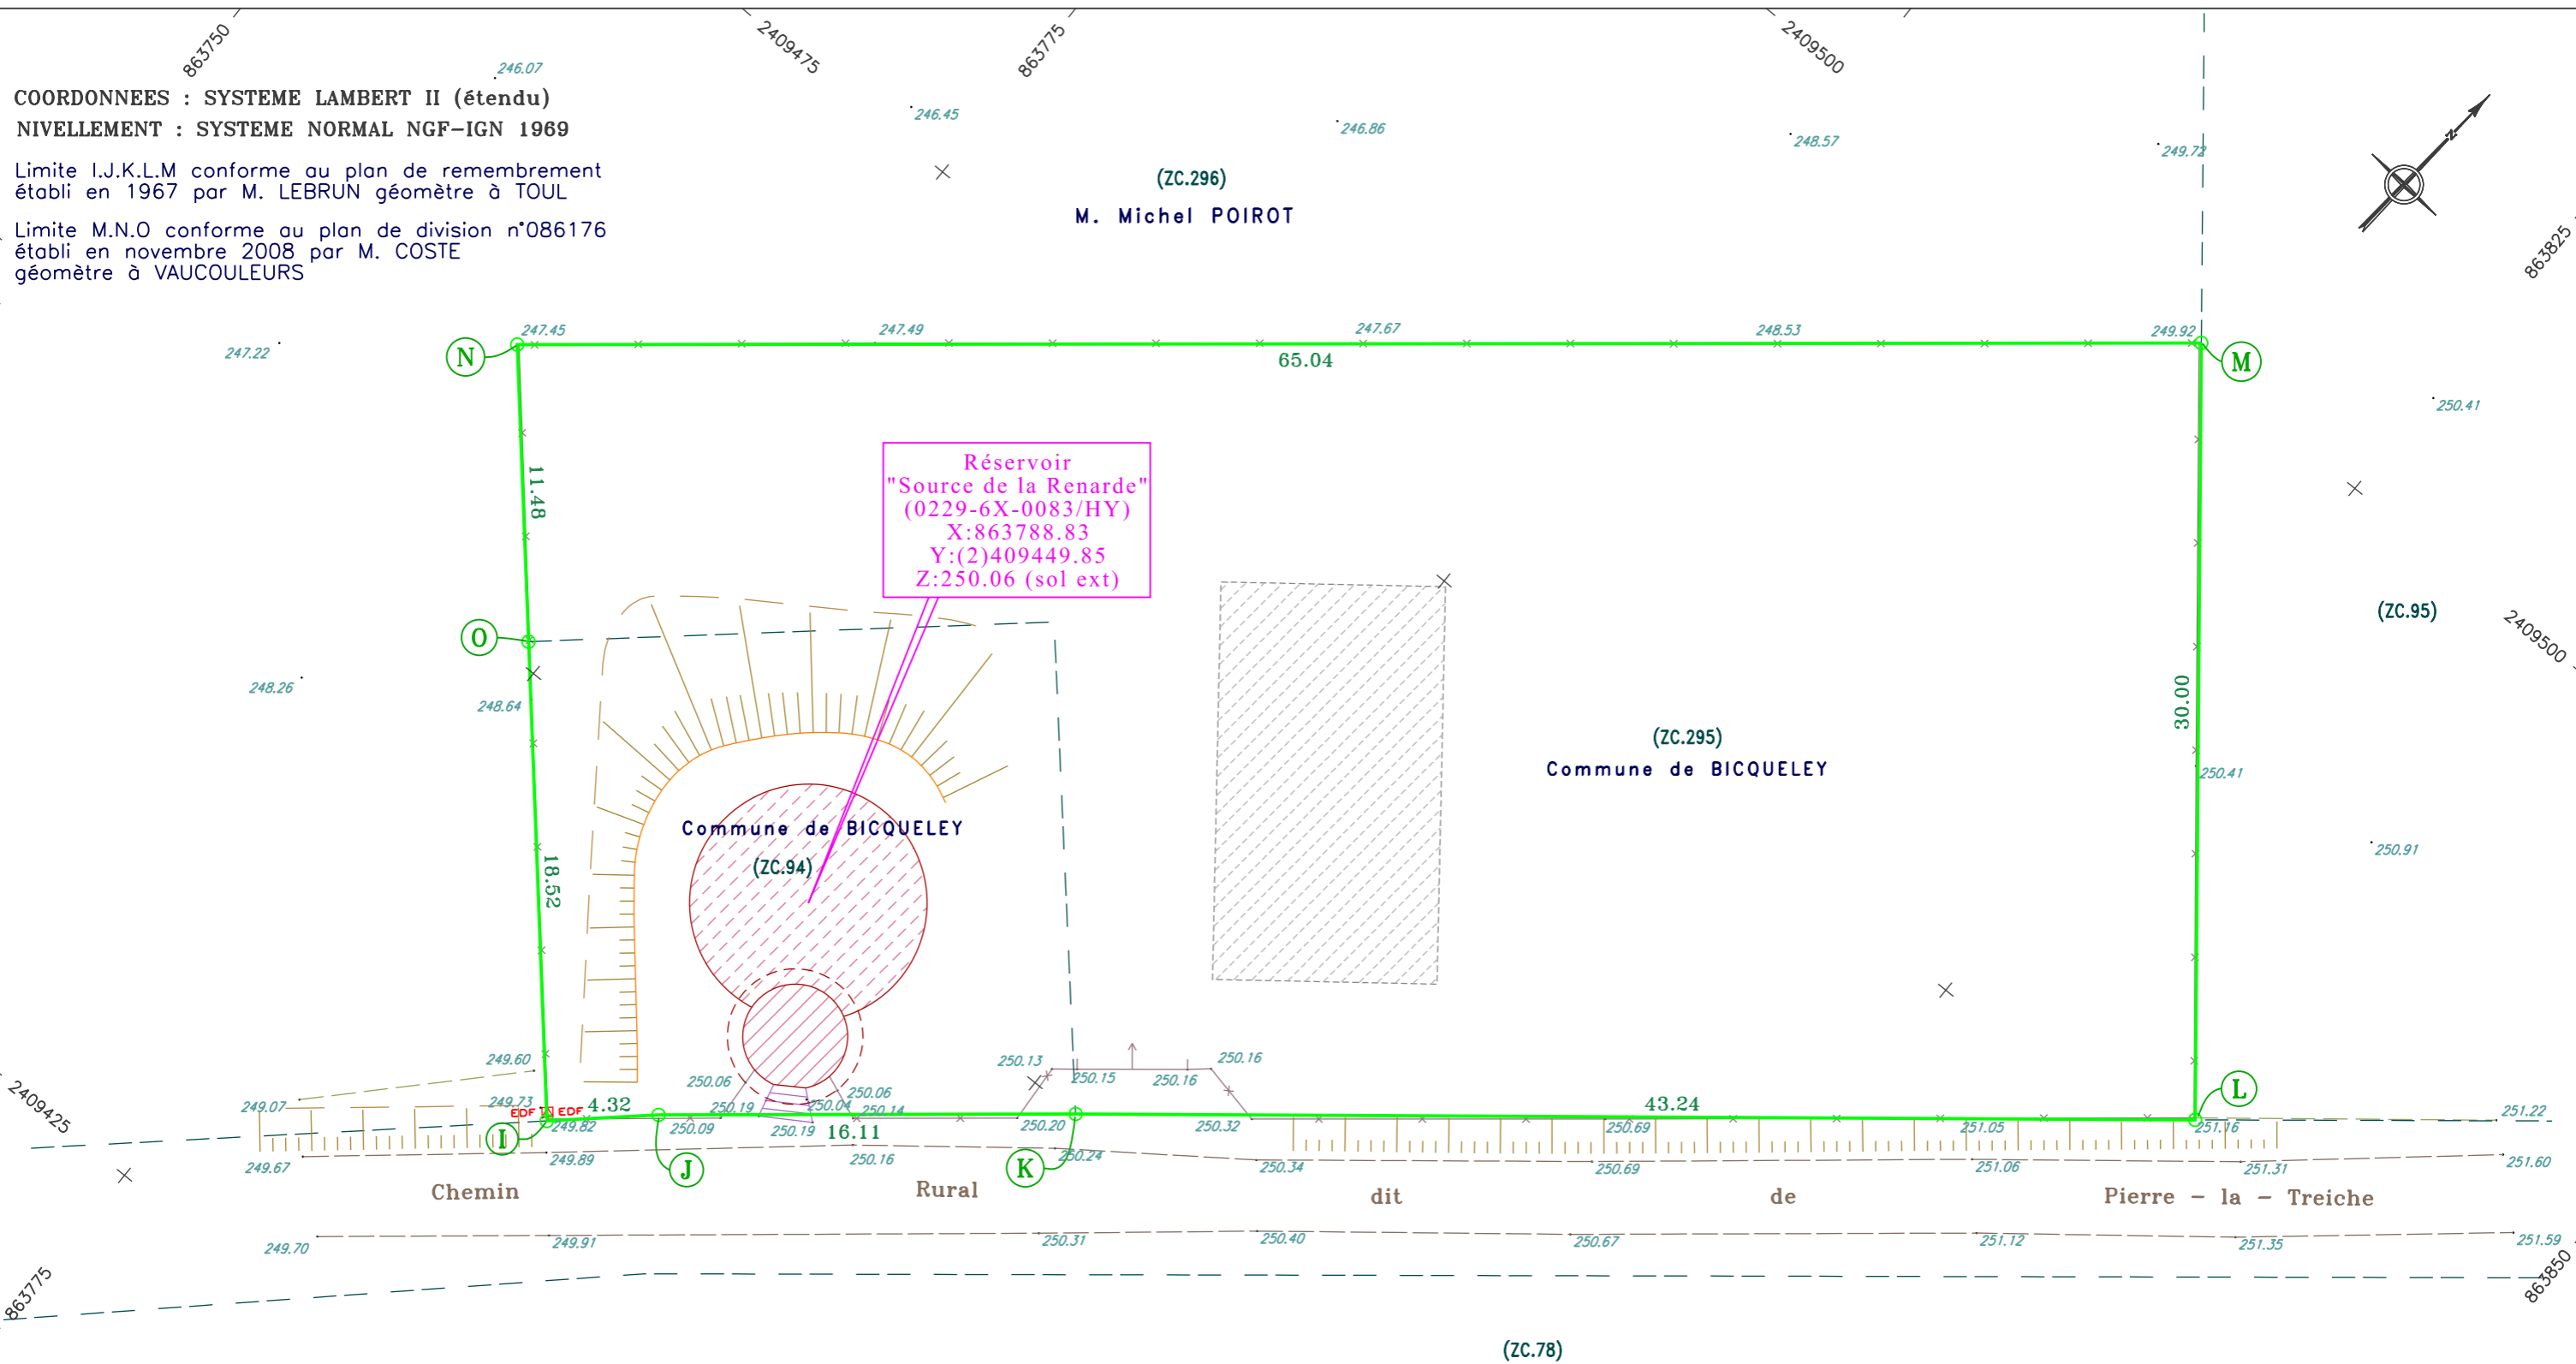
863750
2409475
863775
2409500
246.07
246.45
246.86
248.57
249.72

COORDONNEES : SYSTEME LAMBERT II (étendu)
NIVELLEMENT : SYSTEME NORMAL NGF-IGN 1969

Limite I.J.K.L.M conforme au plan de remembrement établi en 1967 par M. LEBRUN géomètre à TOUL

Limite M.N.O conforme au plan de division n°086176 établi en novembre 2008 par M. COSTE géomètre à VAUCOULEURS

(ZC.296)
M. Michel POIROT

N
247.45
247.49
247.67
248.53
249.92
M
65.04
247.22
863825
250.41
11.48

Réservoir
"Source de la Renarde"
(0229-6X-0083/HY)
X:863788.83
Y:(2)409449.85
Z:250.06 (sol ext)

O
(ZC.95)
2409500
248.26
248.64
30.00
(ZC.295)
Commune de BICQUELEY
250.41
Commune de BICQUELEY
(ZC.94)
18.52
250.91
249.60
250.13
250.15
250.16
250.16
L
2409425
249.07
249.73
EDF
EDF
4.32
250.06
250.19
250.04
250.06
250.14
43.24
251.22
I
249.82
250.09
250.19
16.11
250.20
250.32
250.69
251.05
251.16
249.67
249.89
J
250.16
K
250.24
250.34
250.69
251.06
251.31
251.60
Chemin
Rural
dit
de
Pierre - la - Treiche
249.70
249.91
250.31
250.40
250.67
251.12
251.35
251.59
863775
863850
(ZC.78)